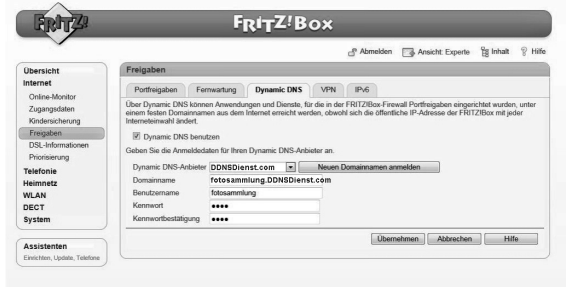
FRITZ!

FRITZ!Box

Abmelden Ansicht: Experte Inhalt Hilfe

Übersicht
Internet
Online-Monitor
Zugangsdaten
Kindersicherung
Freigaben
DSL-Informationen
Priorisierung
Telefonie
Heimnetz
WLAN
DECT
System

Assistenten
Einrichten, Update, Telefone

Freigaben

Portfreigaben | Fernwartung | Dynamic DNS | VPN | IPv6

Über Dynamic DNS können Anwendungen und Dienste, für die in der FRITZ!Box-Firewall Portfreigaben eingerichtet wurden, unter einem festen Domainnamen aus dem Internet erreicht werden, obwohl sich die öffentliche IP-Adresse der FRITZ!Box mit jeder Interneteinwahl ändert.

Dynamic DNS benutzen

Geben Sie die Anmeldedaten für Ihren Dynamic DNS-Anbieter an.

Dynamic DNS-Anbieter DDNSDienst.com Neuen Domainnamen anmelden
Domainname fotosammlung.DDNSDienst.com
Benutzername fotosammlung
Kennwort ●●●●
Kennwortbestätigung ●●●●

Übernehmen Abbrechen Hilfe